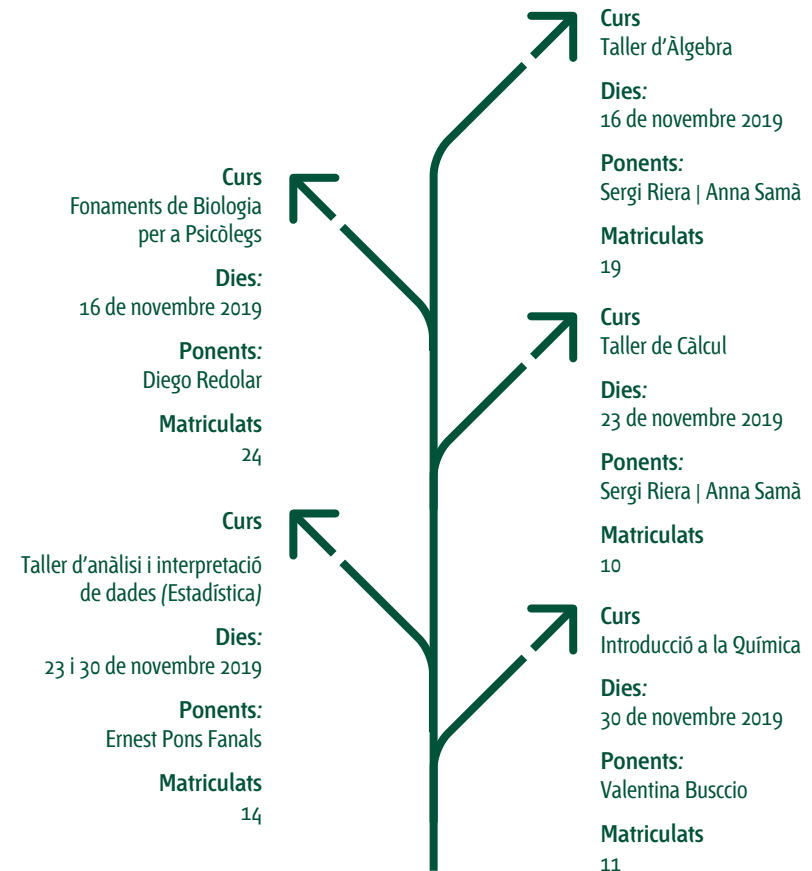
Curs
Taller d'Àlgebra

Dies:
16 de novembre 2019

Ponents:
Sergi Riera | Anna Samà

Matriculats
19

Curs
Fonaments de Biologia per a Psicòlegs

Dies:
16 de novembre 2019

Ponents:
Diego Redolar

Matriculats
24

Curs
Taller de Càlcul

Dies:
23 de novembre 2019

Ponents:
Sergi Riera | Anna Samà

Matriculats
10

Curs
Taller d'anàlisi i interpretació de dades (Estadística)

Dies:
23 i 30 de novembre 2019

Ponents:
Ernest Pons Fanals

Matriculats
14

Curs
Introducció a la Química

Dies:
30 de novembre 2019

Ponents:
Valentina Busccio

Matriculats
11